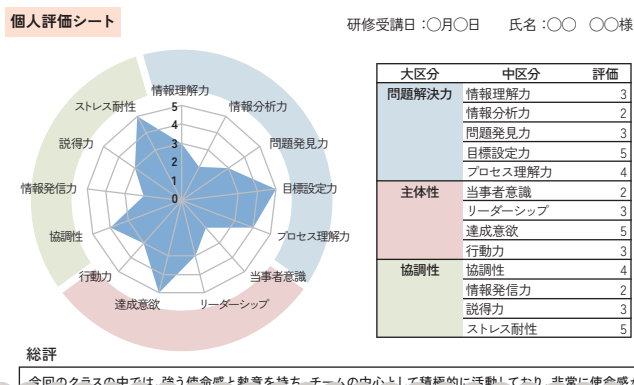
個人評価シート

研修受講日：○月○日　氏名：○○　○○様

情報理解力
情報分析力
問題発見力
目標設定力
プロセス理解力
当事者意識
リーダーシップ
達成意欲
行動力
協調性
情報発信力
説得力
ストレス耐性
5
4
3
2
1
0

| 大区分 | 中区分 | 評価 |
|---|---|---|
| 問題解決力 | 情報理解力 | 3 |
| | 情報分析力 | 2 |
| | 問題発見力 | 3 |
| | 目標設定力 | 5 |
| | プロセス理解力 | 4 |
| 主体性 | 当事者意識 | 2 |
| | リーダーシップ | 3 |
| | 達成意欲 | 5 |
| | 行動力 | 3 |
| 協調性 | 協調性 | 4 |
| | 情報発信力 | 2 |
| | 説得力 | 3 |
| | ストレス耐性 | 5 |

総評

今回のクラスの中では、強う使命感と熱意を持ち、チームの中心として積極的に活動しており、非常に使命感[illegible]